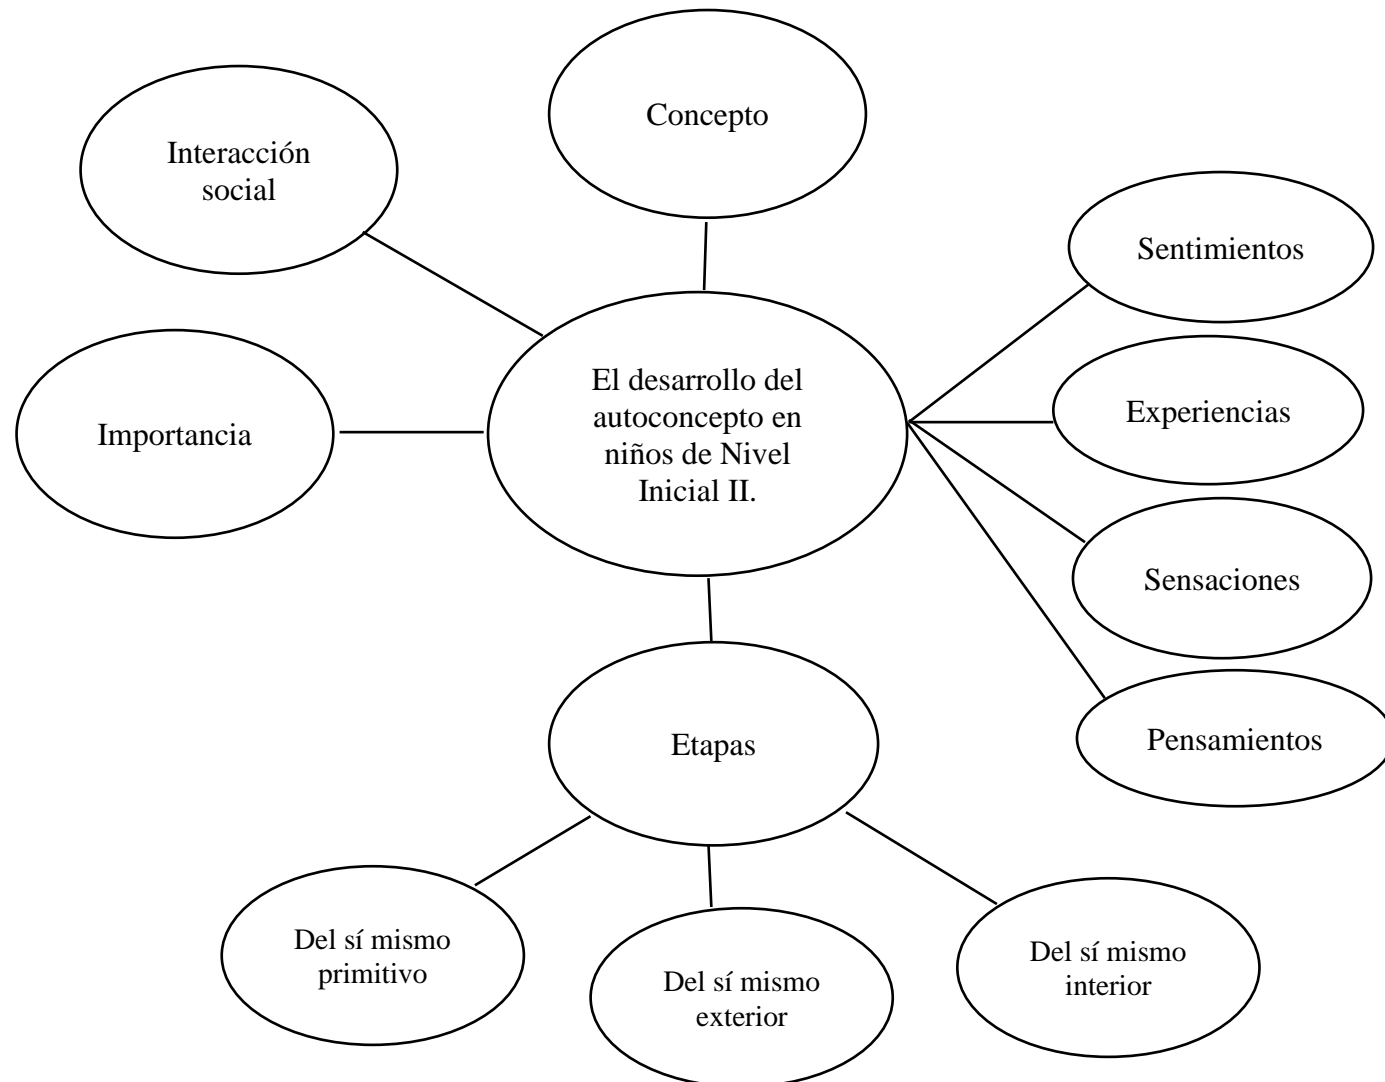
Concepto

Interacción social

Sentimientos

El desarrollo del autoconcepto en niños de Nivel Inicial II.

Importancia

Experiencias

Sensaciones

Pensamientos

Etapas

Del sí mismo primitivo

Del sí mismo exterior

Del sí mismo interior